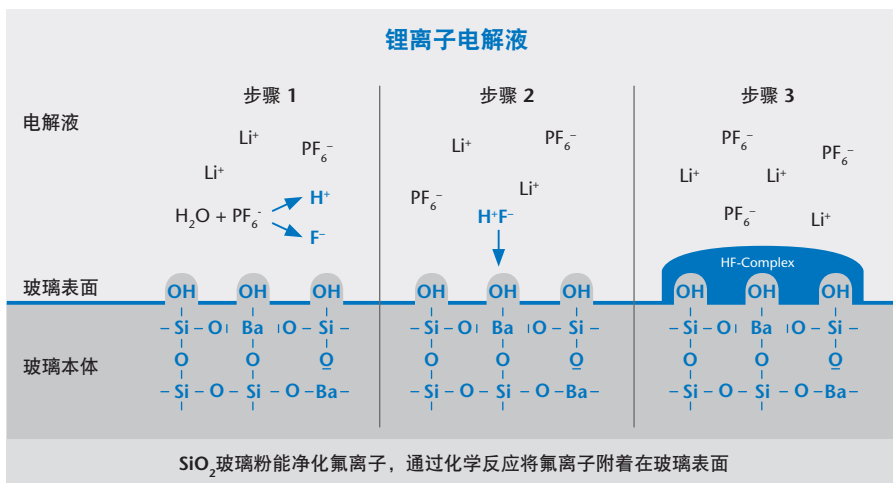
锂离子电解液

电解液

玻璃表面

玻璃本体

步骤 1

$Li^+$ $PF_6^-$ $Li^+$

$H_2O + PF_6^-$ → $H^+$ → $F^-$

OH OH OH

– Si – O – Ba – O – Si –
O O O
– Si – O – Si – O – Ba –

步骤 2

$Li^+$ $PF_6^-$ $PF_6^-$ $Li^+$

$H^+F^-$

OH OH OH

– Si – O – Ba – O – Si –
O O O
– Si – O – Si – O – Ba –

步骤 3

$PF_6^-$ $PF_6^-$ $Li^+$ $Li^+$ $PF_6^-$ $Li^+$

HF-Complex

OH OH OH

– Si – O – Ba – O – Si –
O O O
– Si – O – Si – O – Ba –

$SiO_2$玻璃粉能净化氟离子，通过化学反应将氟离子附着在玻璃表面